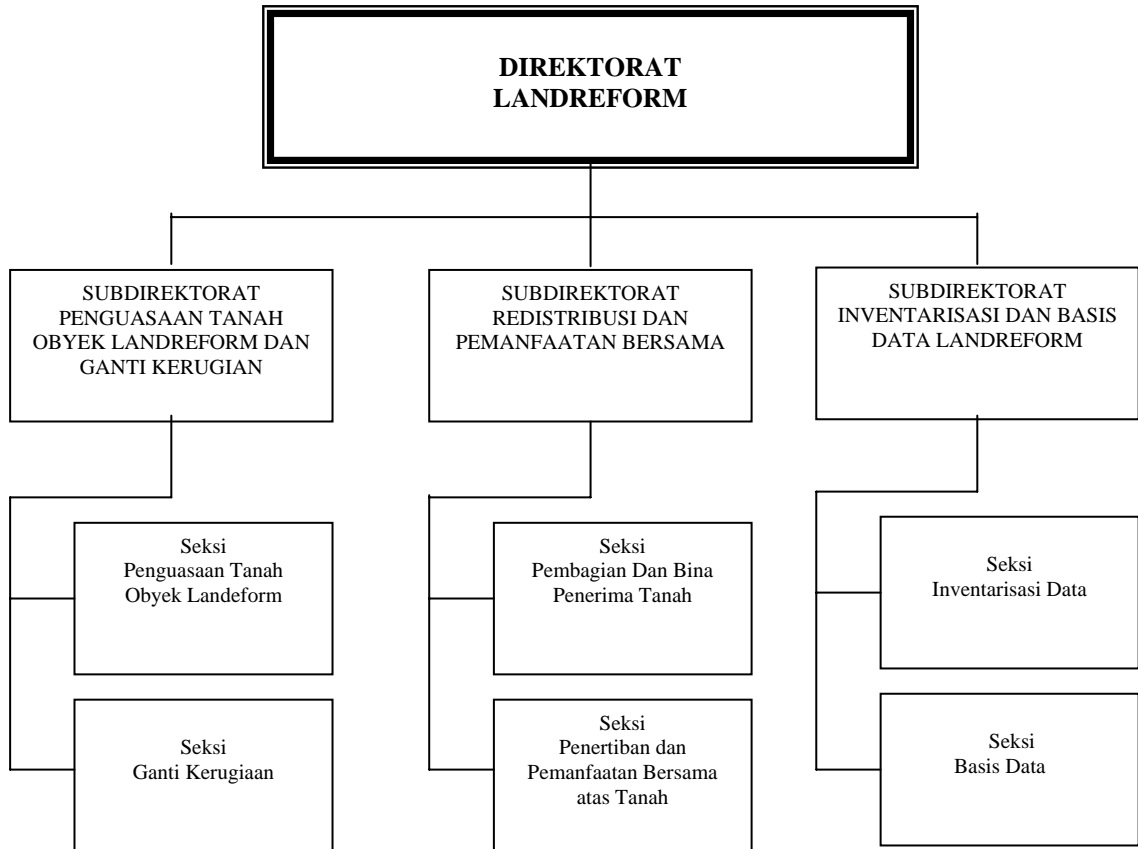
DIREKTORAT LANDREFORM

SUBDIREKTORAT PENGUASAAN TANAH OBYEK LANDREFORM DAN GANTI KERUGIAN

Seksi Penguasaan Tanah Obyek Landeform

Seksi Ganti Kerugiaan

SUBDIREKTORAT REDISTRIBUSI DAN PEMANFAATAN BERSAMA

Seksi Pembagian Dan Bina Penerima Tanah

Seksi Penertiban dan Pemanfaatan Bersama atas Tanah

SUBDIREKTORAT INVENTARISASI DAN BASIS DATA LANDREFORM

Seksi Inventarisasi Data

Seksi Basis Data